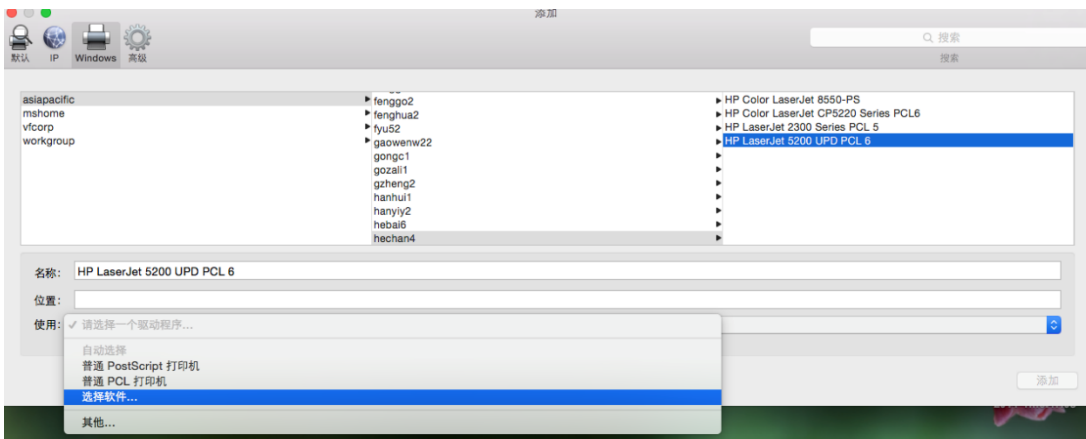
添加

默认 IP Windows 高级

搜索

搜索

asiapacific
mshome
vfcorp
workgroup

fenggo2
fenghua2
fyu52
gaowenw22
gongc1
gozali1
gzheng2
hanhui1
hanyiy2
hebai6
hechan4

HP Color LaserJet 8550-PS
HP Color LaserJet CP5220 Series PCL6
HP LaserJet 2300 Series PCL 5
HP LaserJet 5200 UPD PCL 6

名称: HP LaserJet 5200 UPD PCL 6

位置:

使用: ✓ 请选择一个驱动程序...

自动选择
普通 PostScript 打印机
普通 PCL 打印机
选择软件...
其他...

添加